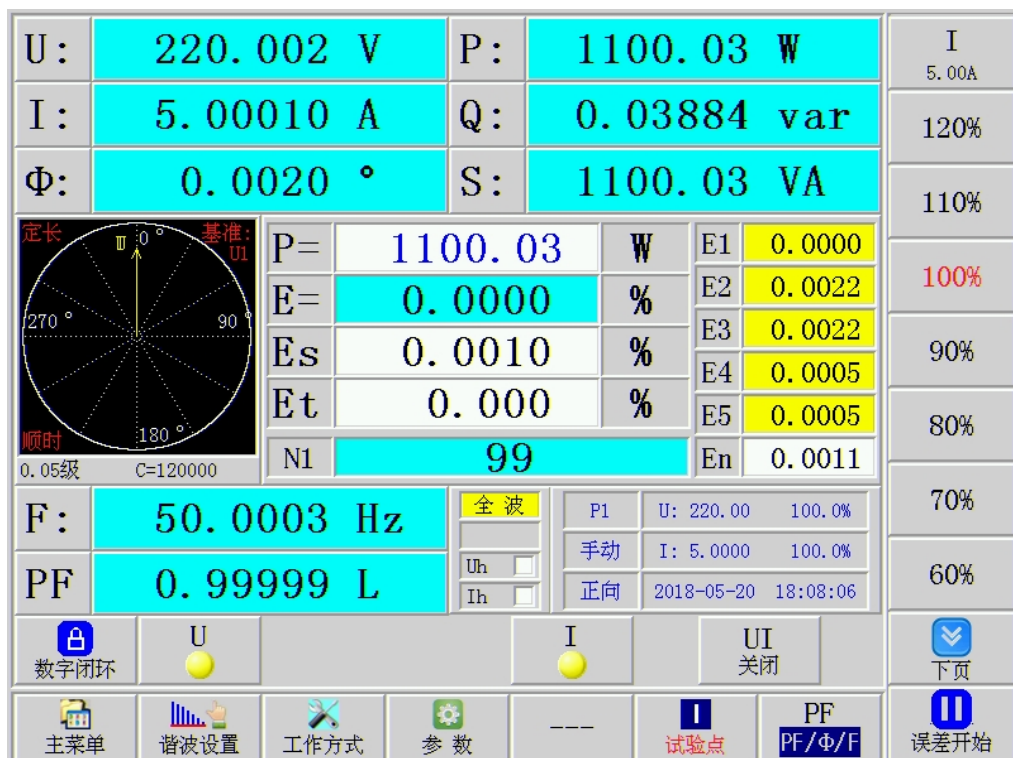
U: 220.002 V
P: 1100.03 W
I
5.00A
I: 5.00010 A
Q: 0.03884 var
120%
Φ: 0.0020 °
S: 1100.03 VA
110%

定长 Ⅲ 0° 基准: U1
270° 90°
顺时 180°
0.05级 C=120000

| P= | 1100.03 | W |
|---|---|---|
| E= | 0.0000 | % |
| Es | 0.0010 | % |
| Et | 0.000 | % |
| N1 | 99 | |

| E1 | 0.0000 |
|---|---|
| E2 | 0.0022 |
| E3 | 0.0022 |
| E4 | 0.0005 |
| E5 | 0.0005 |
| En | 0.0011 |

100%
90%
80%

F: 50.0003 Hz
PF 0.99999 L
全 波
Uh
Ih
P1 U: 220.00 100.0%
手动 I: 5.0000 100.0%
正向 2018-05-20 18:08:06
70%
60%

数字闭环
U
I
UI 关闭
下页

主菜单
谐波设置
工作方式
参 数
---
试验点
PF PF/Φ/F
误差开始